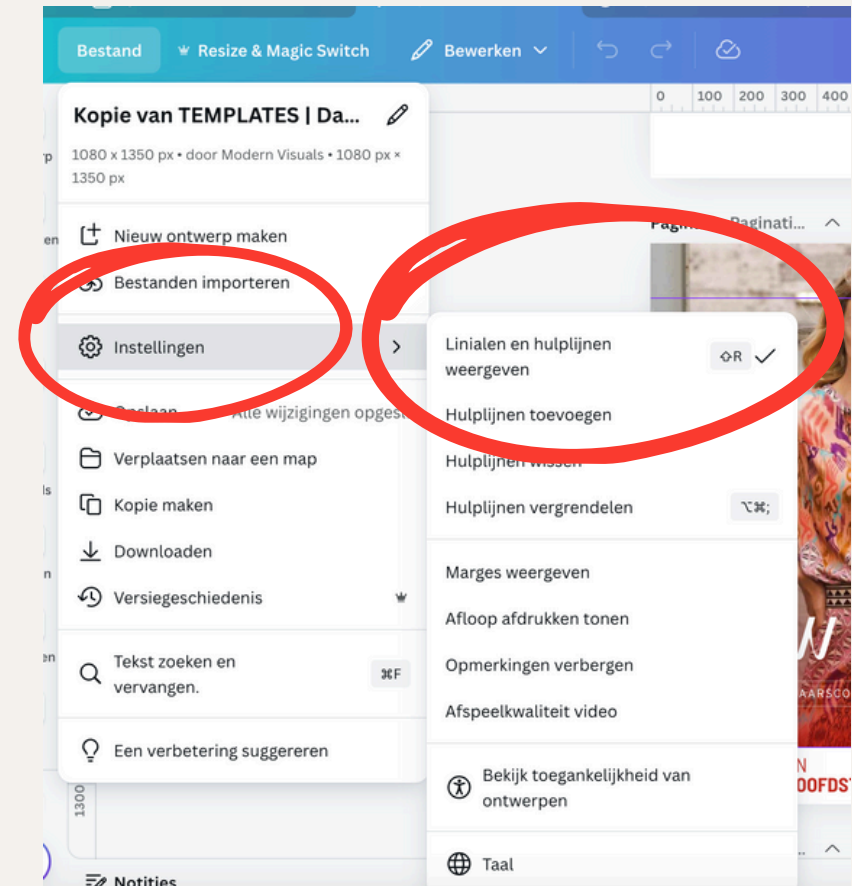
Bestand

Resize & Magic Switch

Bewerken

0 100 200 300 400

Kopie van TEMPLATES | Da...

1080 x 1350 px • door Modern Visuals • 1080 px × 1350 px

Nieuw ontwerp maken

Bestanden importeren

Instellingen

Opslaan Alle wijzigingen opges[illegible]

Verplaatsen naar een map

Kopie maken

Downloaden

Versiegeschiedenis

Tekst zoeken en vervangen.

⌘F

Een verbetering suggereren

Pagina Paginati...

Linialen en hulplijnen weergeven

⇧R

Hulplijnen toevoegen

Hulplijnen wissen

Hulplijnen vergrendelen

⌥⌘;

Marges weergeven

Afloop afdrukken tonen

Opmerkingen verbergen

Afspeelkwaliteit video

Bekijk toegankelijkheid van ontwerpen

Taal

1300

Notities